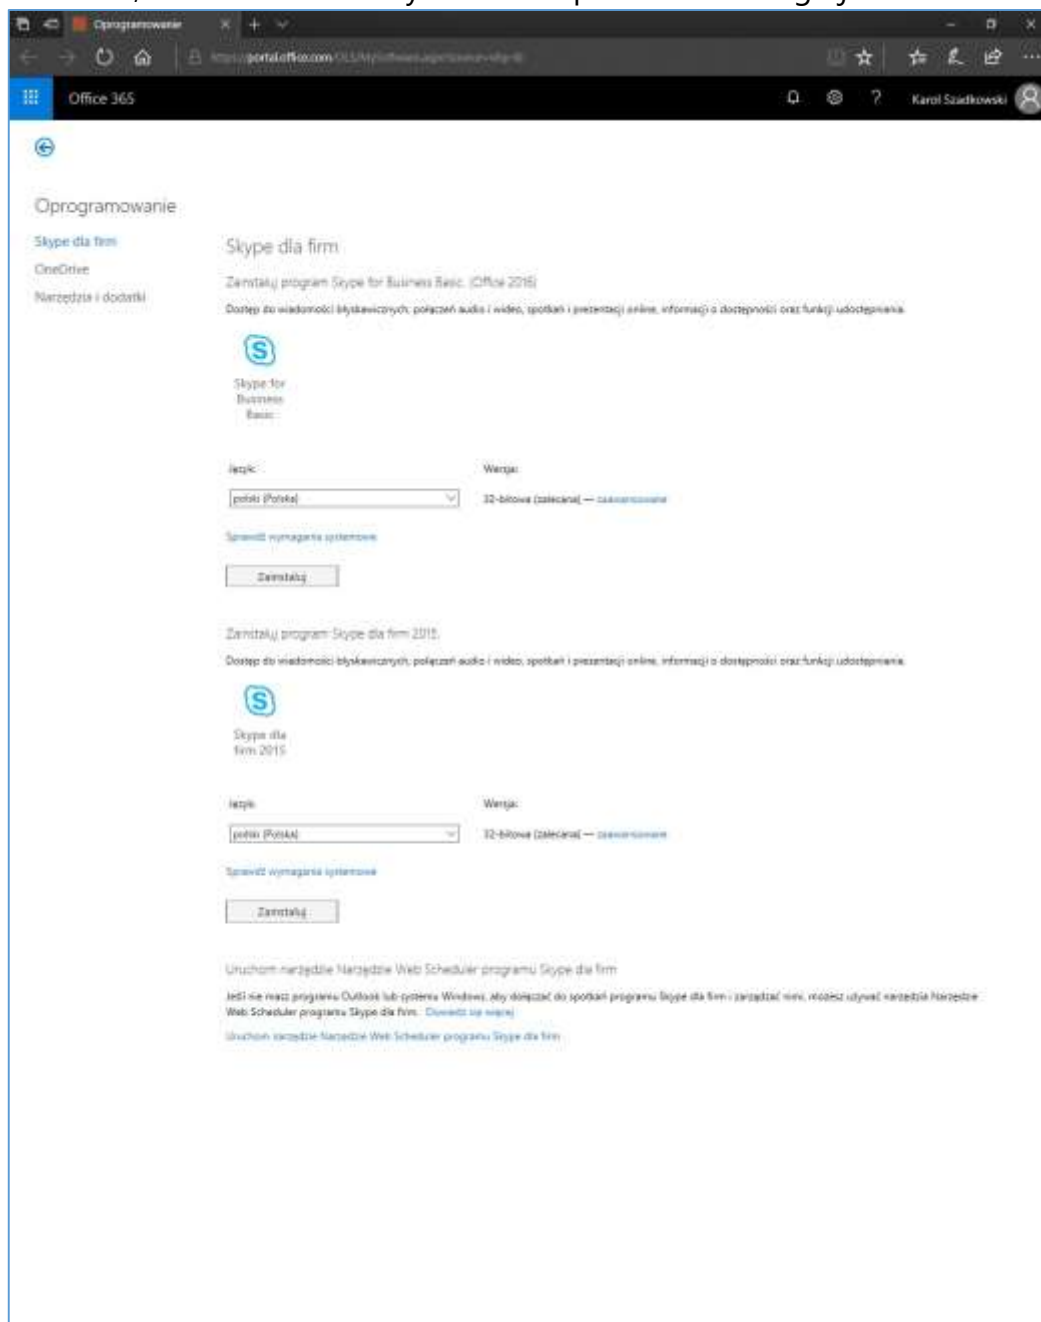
Oprogramowanie

https://portal.office.com/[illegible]

Office 365

Karol Szadkowski

Oprogramowanie

Skype dla firm

OneDrive

Narzędzia i dodatki

Skype dla firm

Zainstaluj program Skype for Business Basic (Office 2016)

Dostęp do wiadomości błyskawicznych, połączeń audio i wideo, spotkań i prezentacji online, informacji o dostępności oraz funkcji udostępniania.

Skype for Business Basic

Język:

polski (Polska)

Wersja:

32-bitowa (zalecana) — zaawansowane

Sprawdź wymagania systemowe

Zainstaluj

Zainstaluj program Skype dla firm 2015

Dostęp do wiadomości błyskawicznych, połączeń audio i wideo, spotkań i prezentacji online, informacji o dostępności oraz funkcji udostępniania.

Skype dla firm 2015

Język:

polski (Polska)

Wersja:

32-bitowa (zalecana) — zaawansowane

Sprawdź wymagania systemowe

Zainstaluj

Uruchom narzędzie Narzędzie Web Scheduler programu Skype dla firm

Jeśli nie masz programu Outlook lub systemu Windows, aby dołączać do spotkań programu Skype dla firm i zarządzać nimi, możesz używać narzędzia Narzędzie Web Scheduler programu Skype dla firm. Dowiedz się więcej

Uruchom narzędzie Narzędzie Web Scheduler programu Skype dla firm